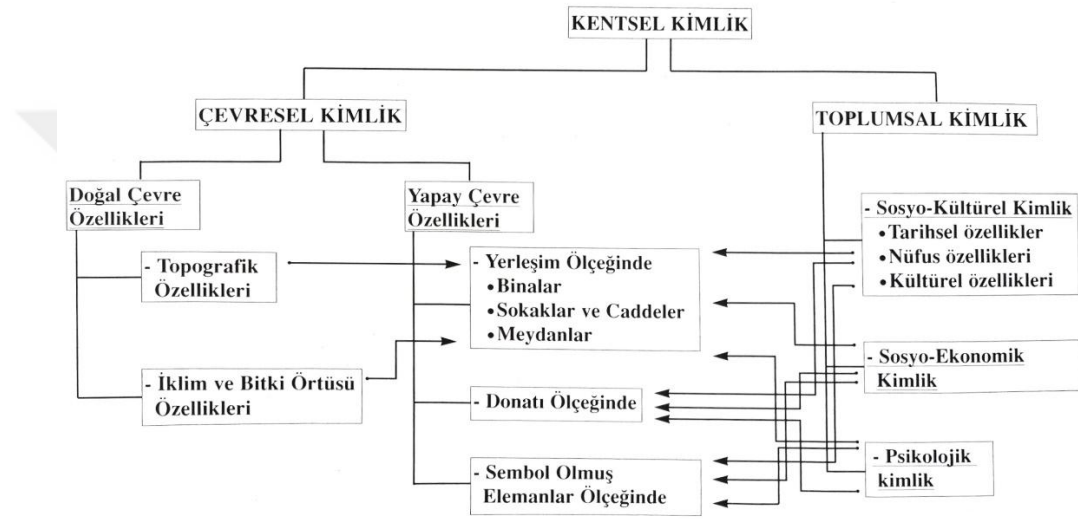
KENTSEL KİMLİK

ÇEVRESEL KİMLİK

TOPLUMSAL KİMLİK

Doğal Çevre Özellikleri

Yapay Çevre Özellikleri

- Topografik Özellikleri

- İklim ve Bitki Örtüsü Özellikleri

- Yerleşim Ölçeğinde
• Binalar
• Sokaklar ve Caddeler
• Meydanlar

- Donatı Ölçeğinde

- Sembol Olmuş Elemanlar Ölçeğinde

- Sosyo-Kültürel Kimlik
• Tarihsel özellikler
• Nüfus özellikleri
• Kültürel özellikleri

- Sosyo-Ekonomik Kimlik

- Psikolojik kimlik